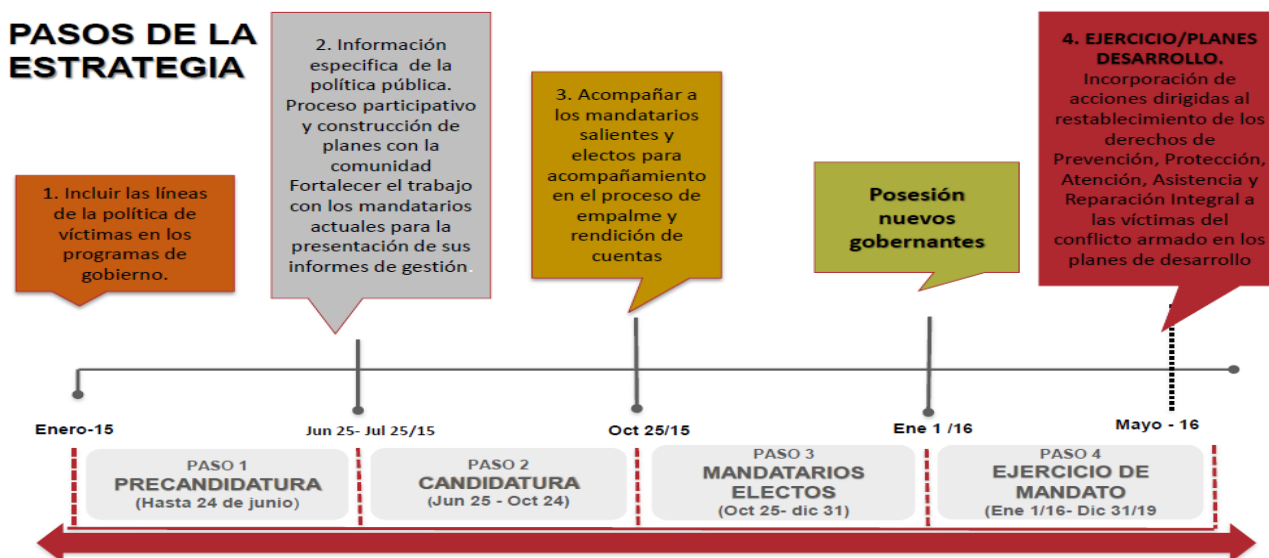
PASOS DE LA ESTRATEGIA

1. Incluir las líneas de la política de víctimas en los programas de gobierno.

2. Información especifica de la política pública. Proceso participativo y construcción de planes con la comunidad Fortalecer el trabajo con los mandatarios actuales para la presentación de sus informes de gestión.

3. Acompañar a los mandatarios salientes y electos para acompañamiento en el proceso de empalme y rendición de cuentas

Posesión nuevos gobernantes

4. EJERCICIO/PLANES DESARROLLO. Incorporación de acciones dirigidas al restablecimiento de los derechos de Prevención, Protección, Atención, Asistencia y Reparación Integral a las víctimas del conflicto armado en los planes de desarrollo

Enero-15

Jun 25- Jul 25/15

Oct 25/15

Ene 1 /16

Mayo - 16

PASO 1
PRECANDIDATURA
(Hasta 24 de junio)

PASO 2
CANDIDATURA
(Jun 25 - Oct 24)

PASO 3
MANDATARIOS ELECTOS
(Oct 25- dic 31)

PASO 4
EJERCICIO DE MANDATO
(Ene 1/16- Dic 31/19